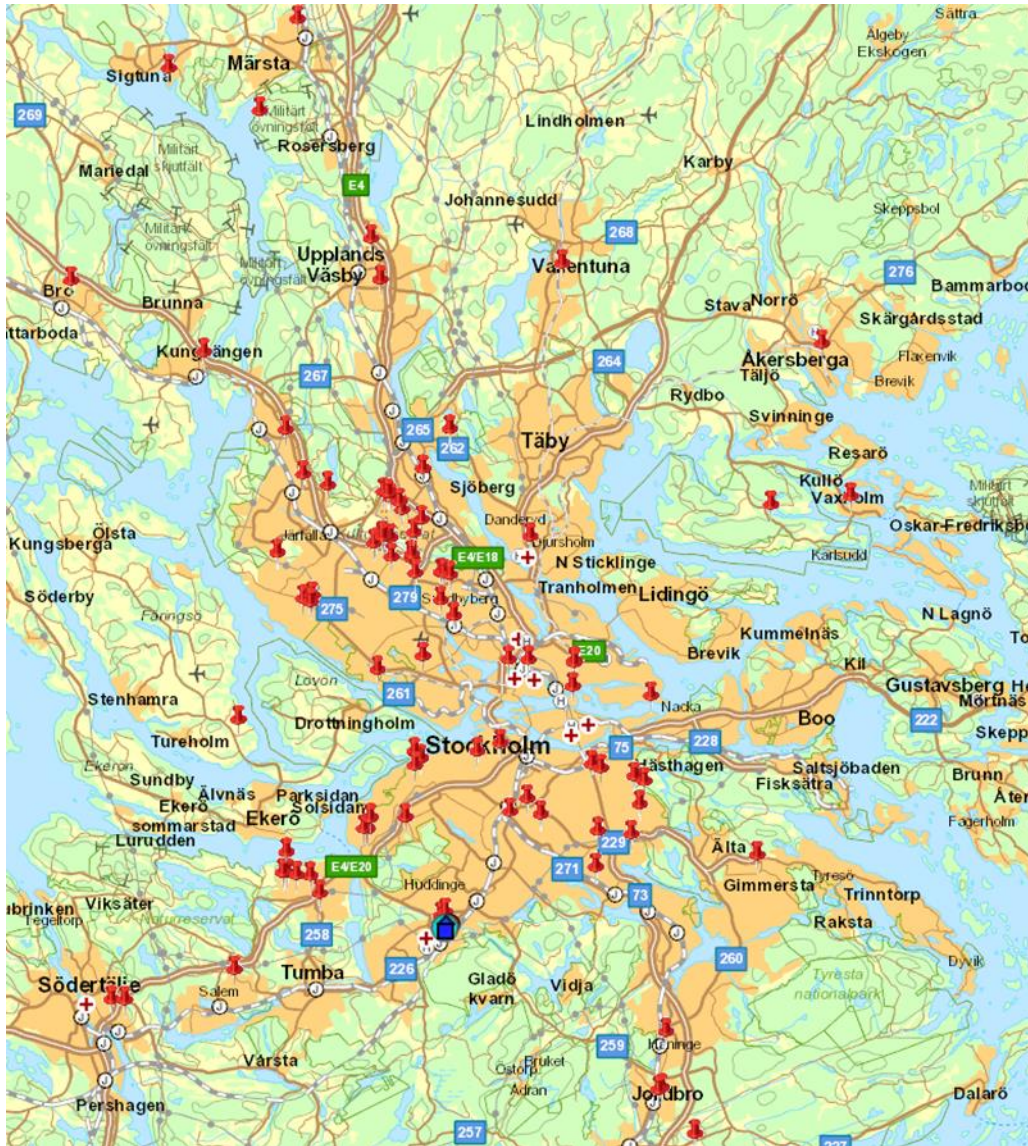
Sättra
Älgeby
Ekskogen
Sigtuna
Märsta
269
Militärt övningsfält
Rosersberg
Lindholmen
Militärt skjutfält
Mariedal
Karby
E4
Johannesudd
Skeppsbol
Militärt övningsfält
268
Militärt övningsfält
Upplands Väsby
Vallentuna
276
Bammarboda
Bro
Brunna
Stava
Norrö
Skärgårdsstad
Ättarboda
Kungsängen
Åkersberga
Täljö
Flaxenvik
Brevik
267
264
Rydbo
Svinninge
265
262
Täby
Resarö
Kullö
Vaxholm
Militärt skjutfält
Sjöberg
Oskar-Fredriksborg
Ölsta
Danderyd
Djursholm
Kungsberga
Järfälla
E4/E18
N Sticklinge
Karlsudd
Sundbyberg
Tranholmen
Lidingö
Söderby
Färingsö
275
279
N Lagnö
E20
Kummelnäs
Brevik
Kil
Lovön
Stenhamra
261
Gustavsberg
Mörtnäs
Nacka
Drottningholm
Boo
222
Tureholm
Stockholm
75
228
Skepp
Ekerön
Hästhagen
Saltsjöbaden
Sundby
Älvnäs
Parksidan
Brunn
Ekerö
Solsidan
Fisksätra
Åter
Ekerö sommarstad
Fagerholm
Lurudden
229
Älta
271
E4/E20
Huddinge
Tyresö
Gimmersta
Trinntorp
73
Brinken
Viksäter
Tegelt
Naturreservat
Raksta
258
Dyvik
260
Tyresta nationalpark
Södertälje
Tumba
226
Gladö kvarn
Vidja
Salem
Vårsta
259
Länninge
Bruket
Östorp
Adran
Pershagen
Jordbro
Dalarö
257
227